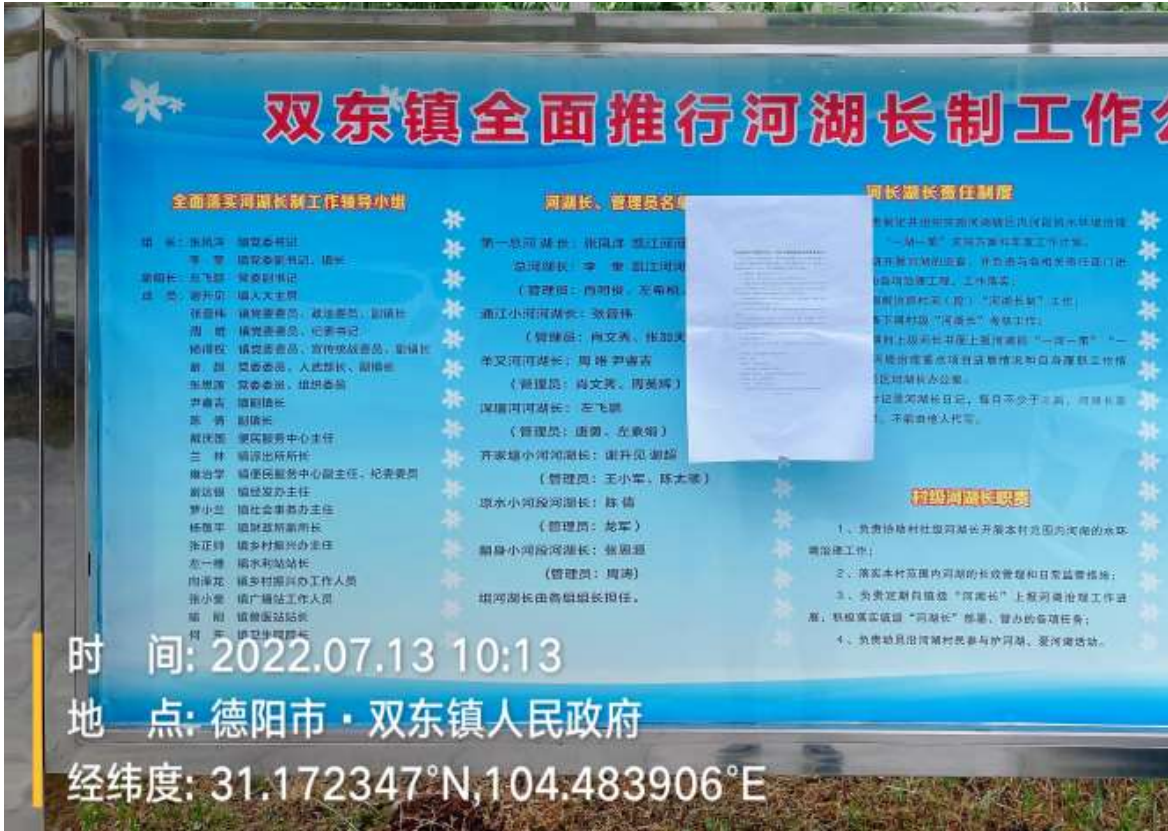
双东镇全面推行河湖长制工作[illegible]

全面落实河湖长制工作领导小组

组　长：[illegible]　镇党委书记
　　　　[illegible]　镇党委副书记、镇长
副组长：左飞鹏　党委副书记
成　员：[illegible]　镇人大主席
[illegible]　镇党委委员、政法委员、副镇长
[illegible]　镇党委委员、纪委书记
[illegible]　镇党委委员、宣传统战委员、副镇长
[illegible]　党委委员、人武部长、副镇长
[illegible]　党委委员、组织委员
尹春吉　镇副镇长
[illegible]　副镇长
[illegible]　便民服务中心主任
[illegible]　镇派出所所长
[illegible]　镇便民服务中心副主任、纪委委员
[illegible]　镇经发办主任
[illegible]　镇社会事务办主任
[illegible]　镇财政所副所长
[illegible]　镇乡村振兴办主任
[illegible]　镇水利站站长
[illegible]　镇乡村振兴办工作人员
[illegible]　镇广播站工作人员
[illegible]　镇救医站站长
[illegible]

河湖长、管理员名单

第一总河湖长：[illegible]
总河湖长：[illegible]
（管理员：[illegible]）
通江小河河湖长：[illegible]
（管理员：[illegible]）
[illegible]河湖长：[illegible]
（管理员：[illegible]）
深塘河河湖长：左飞鹏
（管理员：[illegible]）
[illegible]小河河湖长：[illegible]
（管理员：王小军、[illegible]）
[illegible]小河段河湖长：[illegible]
（管理员：龙军）
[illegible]小河段河湖长：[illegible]
（管理员：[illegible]）
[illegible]河湖长由各组组长担任。

河长湖长责任制度

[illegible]

村级河湖长职责

1、负责协助村社级河湖长开展本村范围内河库的水环境治理工作；
2、落实本村范围内河湖的长效管理和日常监管措施；
3、负责定期向镇级“河湖长”上报河湖治理工作进展，积极落实镇级“河湖长”部署、督办的各项任务；
4、负责动员沿河湖村民参与护河湖、爱河湖活动。

时　间：2022.07.13 10:13
地　点：德阳市・双东镇人民政府
经纬度：31.172347°N,104.483906°E